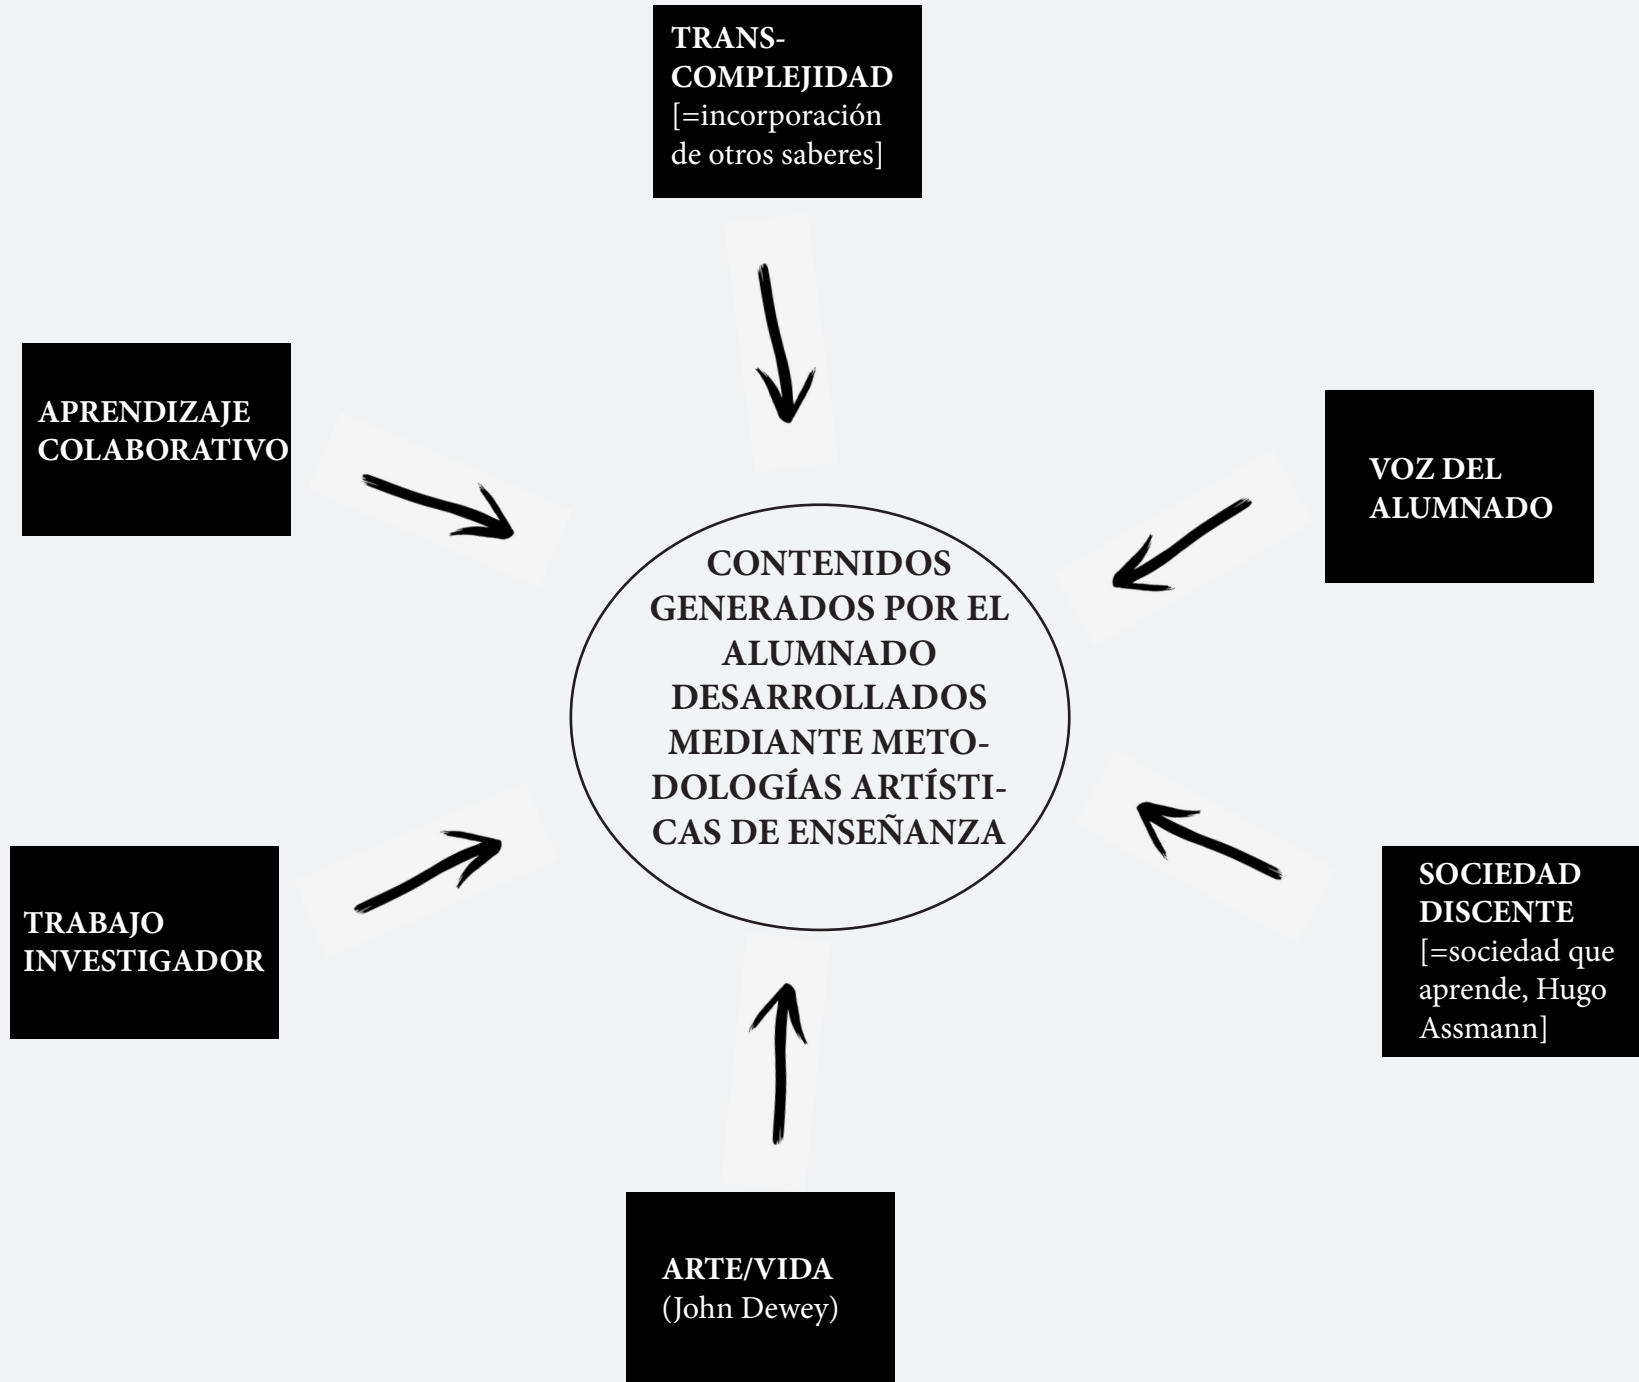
TRANS-COMPLEJIDAD [=incorporación de otros saberes]

APRENDIZAJE COLABORATIVO

VOZ DEL ALUMNADO

CONTENIDOS GENERADOS POR EL ALUMNADO DESARROLLADOS MEDIANTE METODOLOGÍAS ARTÍSTICAS DE ENSEÑANZA

TRABAJO INVESTIGADOR

SOCIEDAD DISCENTE [=sociedad que aprende, Hugo Assmann]

ARTE/VIDA (John Dewey)